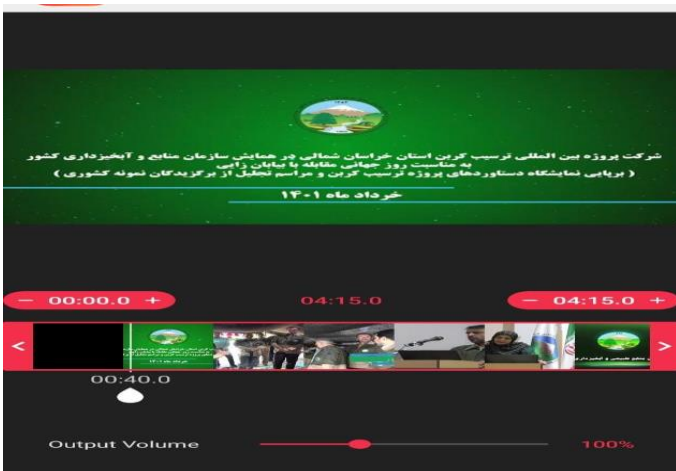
شرکت پروژه بین المللی ترسیب کربن استان خراسان شمالی در همایش سازمان منابع و آبخیزداری کشور به مناسبت روز جهانی مقابله با بیابان زایی
( برپایی نمایشگاه دستاوردهای پروژه ترسیب کربن و مراسم تجلیل از برگزیدگان نمونه کشوری )
خرداد ماه ۱۴۰۱

− 00:00.0 +
04:15.0
− 04:15.0 +

<
>

00:40.0

Output Volume
100%